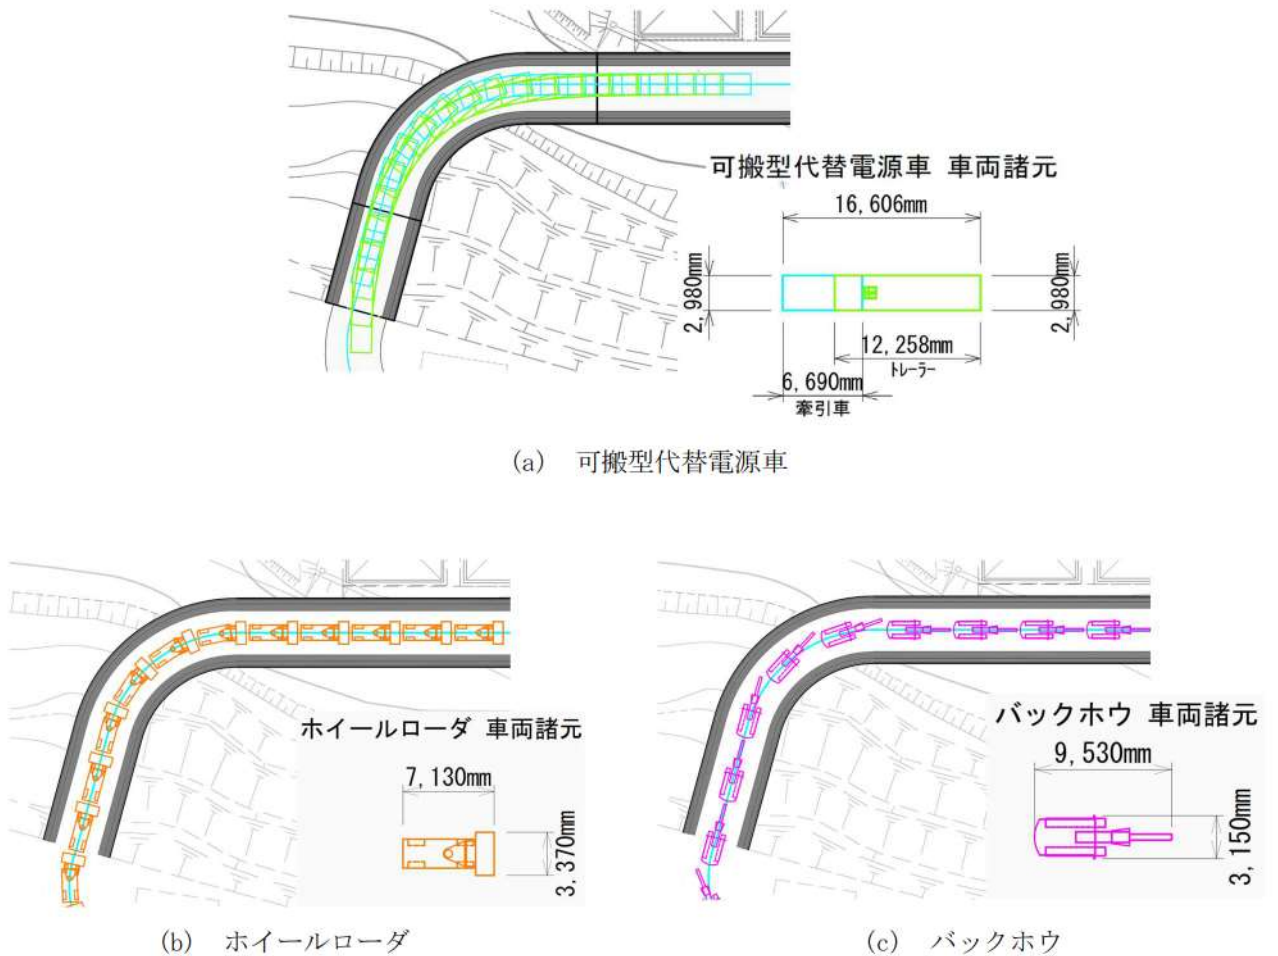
可搬型代替電源車 車両諸元

16,606mm

2,980mm

2,980mm

12,258mm

トレーラー

6,690mm

牽引車

(a) 可搬型代替電源車

ホイールローダ 車両諸元

7,130mm

3,370mm

(b) ホイールローダ

バックホウ 車両諸元

9,530mm

3,150mm

(c) バックホウ